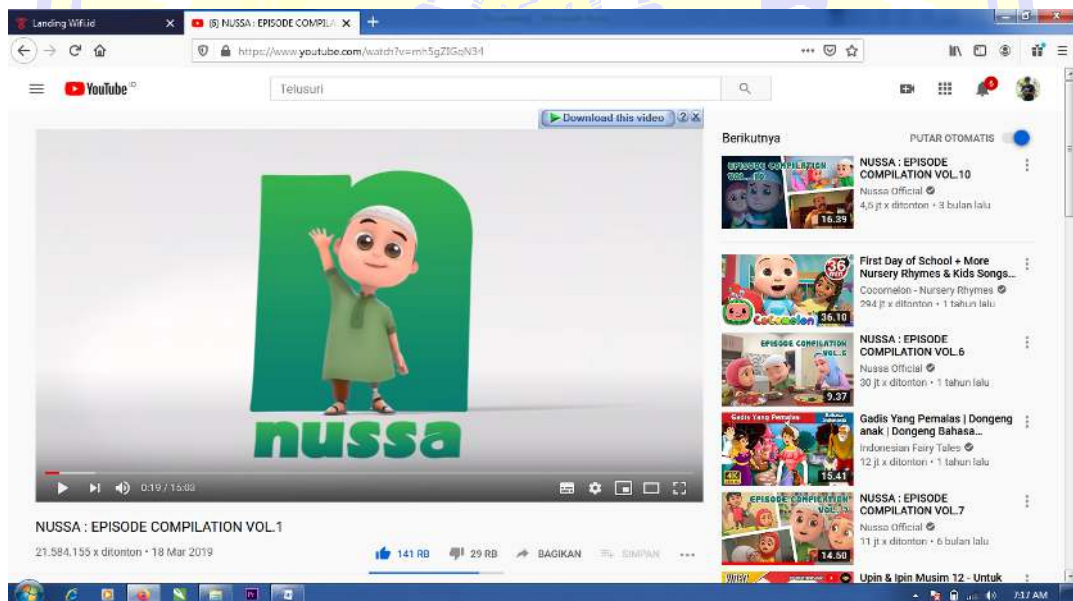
Landing Wifi.id
(6) NUSSA : EPISODE COMPILA
https://www.youtube.com/watch?v=mh5gZIGqN34
YouTube ID
Telusuri
Download this video
Berikutnya
PUTAR OTOMATIS
EPISODE COMPILATION VOL. 10
16.39
NUSSA : EPISODE COMPILATION VOL.10
Nussa Official
4,6 jt x ditonton • 3 bulan lalu
36.10
First Day of School + More Nursery Rhymes & Kids Songs...
Cocomelon - Nursery Rhymes
294 jt x ditonton • 1 tahun lalu
EPISODE COMPILATION VOL. 6
9.37
NUSSA : EPISODE COMPILATION VOL.6
Nussa Official
30 jt x ditonton • 1 tahun lalu
Gadis Yang Pemalas
15.41
Gadis Yang Pemalas | Dongeng anak | Dongeng Bahasa...
Indonesian Fairy Tales
12 jt x ditonton • 1 tahun lalu
EPISODE COMPILATION VOL. 7
14.50
NUSSA : EPISODE COMPILATION VOL.7
Nussa Official
11 jt x ditonton • 6 bulan lalu
Upin & Ipin Musim 12 - Untuk
nussa
0:19 / 15:03
NUSSA : EPISODE COMPILATION VOL.1
21.584.155 x ditonton • 18 Mar 2019
141 RB
29 RB
BAGIKAN
SIMPAN
7:17 AM